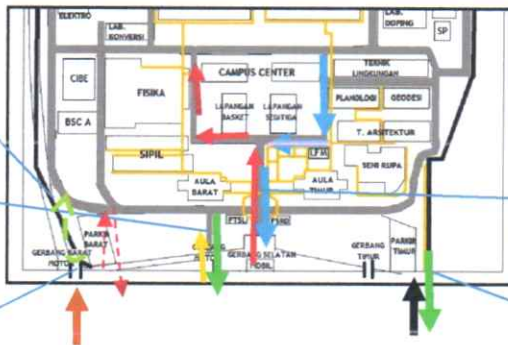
ELEKTRO
LAB. KONVERSI
LAB. DOPING
SP
CIBE
FISIKA
CAMPUS CENTER
TEKNIK LINGKUNGAN
LAPANGAN BASKET
LAPANGAN SEGITIGA
PLANOLOGI
GEODESI
BSC A
T. ARSITEKTUR
SIPIL
LFSB
SENI RUPA
AULA BARAT
AULA TIMUR
FTSL
FSRD
PARKIR BARAT
GERBANG BARAT MOTOR
GERBANG MOTOR
GERBANG SELATAN MOBIL
GERBANG TIMUR
PARKIR TIMUR